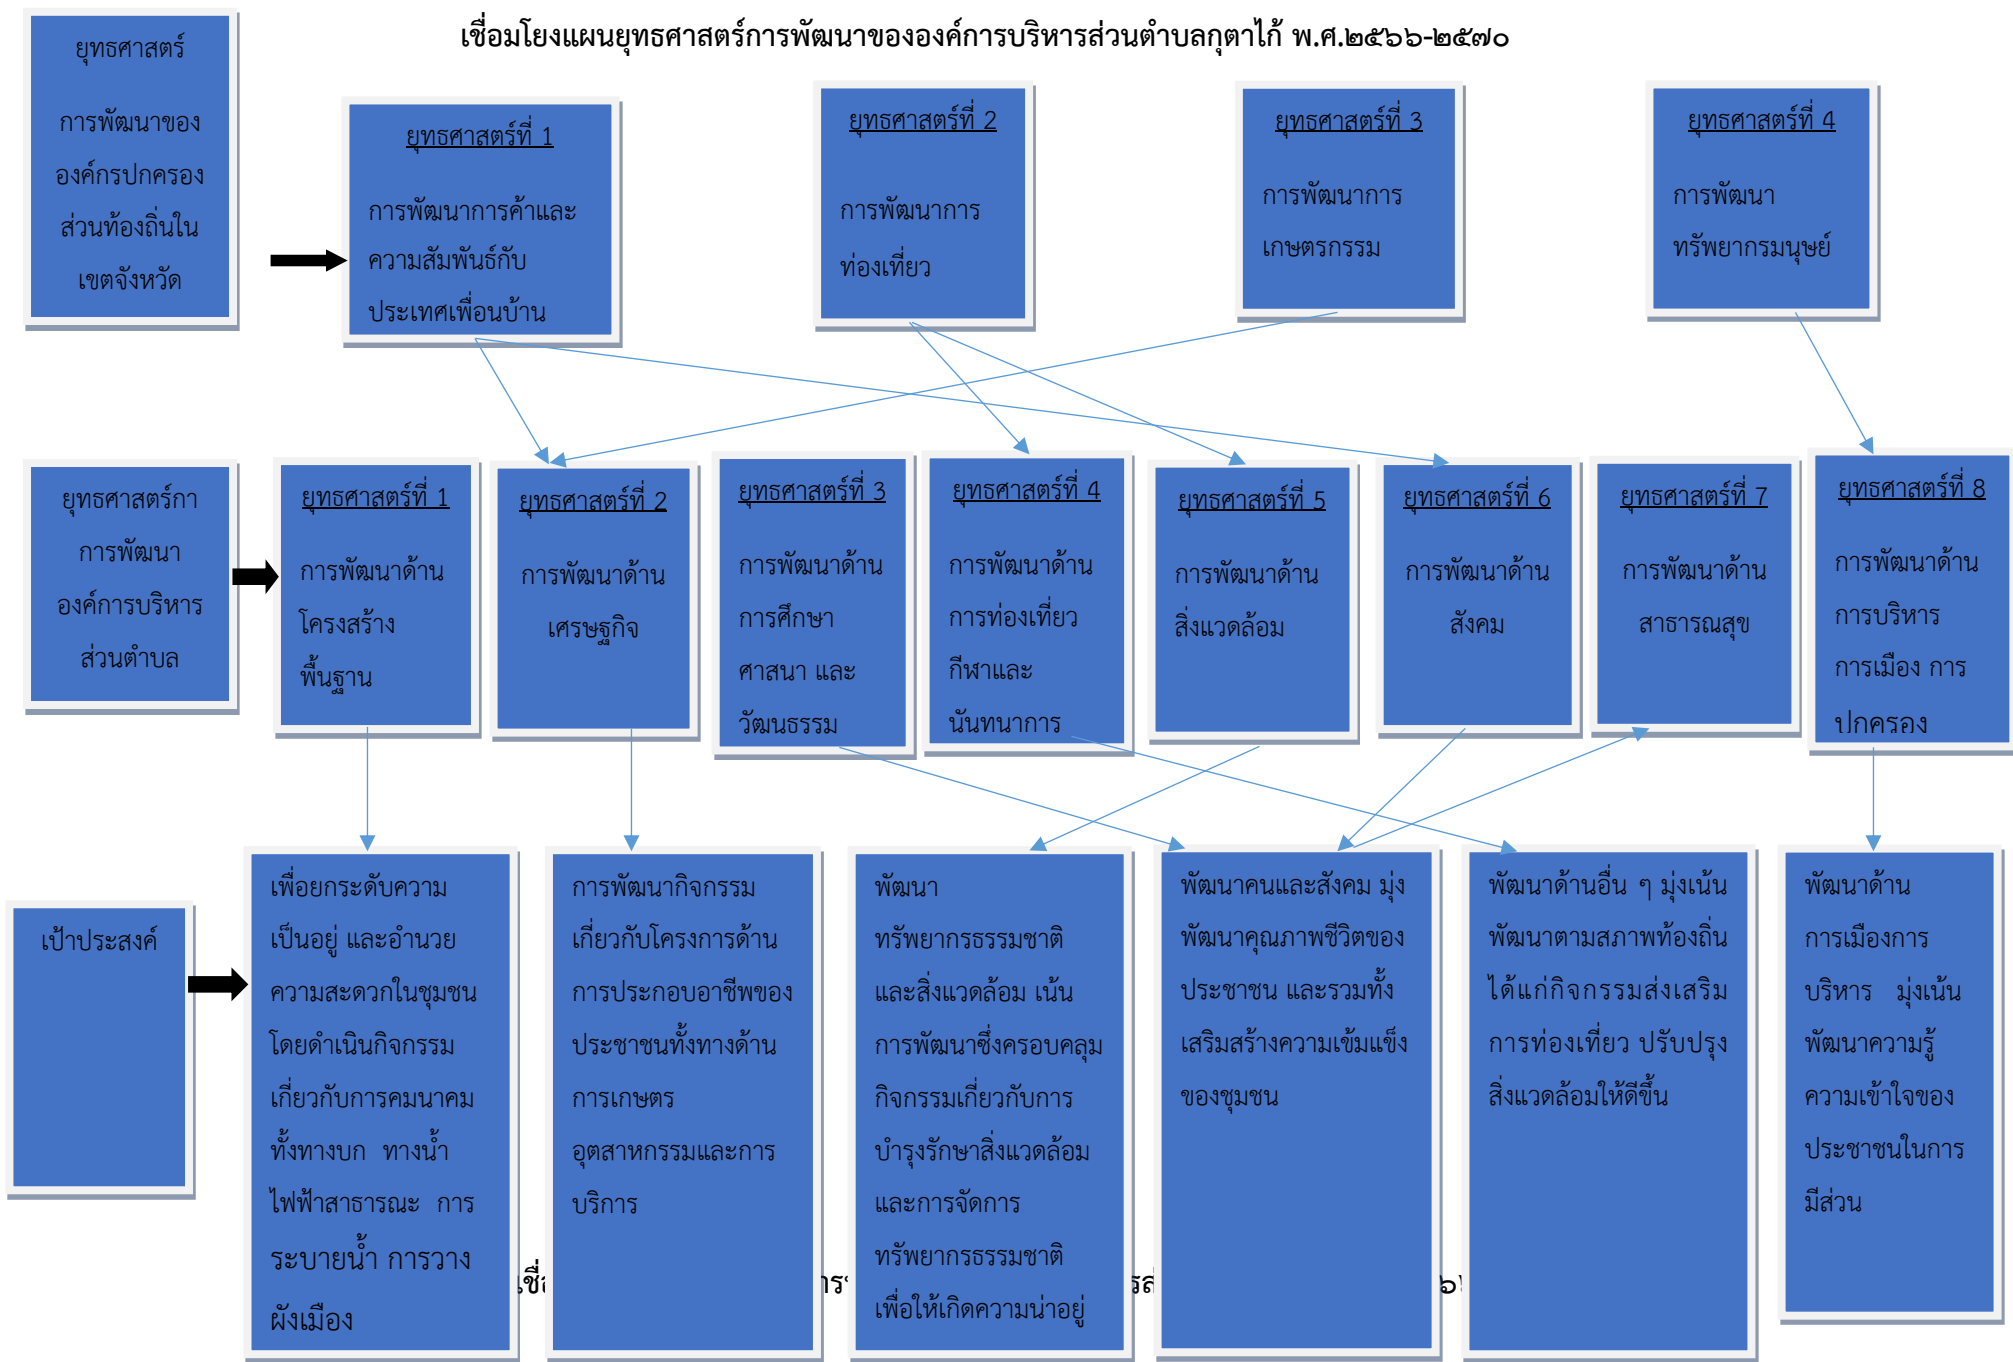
เชื่อมโยงแผนยุทธศาสตร์การพัฒนาขององค์การบริหารส่วนตำบลกุดาไก้ พ.ศ.๒๕๖๖-๒๕๗๐

ยุทธศาสตร์การพัฒนาขององค์กรปกครองส่วนท้องถิ่นในเขตจังหวัด

ยุทธศาสตร์ที่ 1
การพัฒนาการค้าและความสัมพันธ์กับประเทศเพื่อนบ้าน

ยุทธศาสตร์ที่ 2
การพัฒนาการท่องเที่ยว

ยุทธศาสตร์ที่ 3
การพัฒนาการเกษตรกรรม

ยุทธศาสตร์ที่ 4
การพัฒนาทรัพยากรมนุษย์

ยุทธศาสตร์การพัฒนาองค์การบริหารส่วนตำบล

ยุทธศาสตร์ที่ 1
การพัฒนาด้านโครงสร้างพื้นฐาน

ยุทธศาสตร์ที่ 2
การพัฒนาด้านเศรษฐกิจ

ยุทธศาสตร์ที่ 3
การพัฒนาด้านการศึกษา ศาสนา และวัฒนธรรม

ยุทธศาสตร์ที่ 4
การพัฒนาด้านการท่องเที่ยว กีฬาและนันทนาการ

ยุทธศาสตร์ที่ 5
การพัฒนาด้านสิ่งแวดล้อม

ยุทธศาสตร์ที่ 6
การพัฒนาด้านสังคม

ยุทธศาสตร์ที่ 7
การพัฒนาด้านสาธารณสุข

ยุทธศาสตร์ที่ 8
การพัฒนาด้านการบริหารการเมือง การปกครอง

เป้าประสงค์

เพื่อยกระดับความเป็นอยู่ และอำนวยความสะดวกในชุมชน โดยดำเนินกิจกรรมเกี่ยวกับการคมนาคม ทั้งทางบก ทางน้ำ ไฟฟ้าสาธารณะ การระบายน้ำ การวางผังเมือง

การพัฒนากิจกรรมเกี่ยวกับโครงการด้านการประกอบอาชีพของประชาชนทั้งทางด้านการเกษตร อุตสาหกรรมและการบริการ

พัฒนาทรัพยากรธรรมชาติและสิ่งแวดล้อม เน้นการพัฒนาซึ่งครอบคลุมกิจกรรมเกี่ยวกับการบำรุงรักษาสิ่งแวดล้อม และการจัดการทรัพยากรธรรมชาติ เพื่อให้เกิดความน่าอยู่

พัฒนาคนและสังคม มุ่งพัฒนาคุณภาพชีวิตของประชาชน และรวมทั้งเสริมสร้างความเข้มแข็งของชุมชน

พัฒนาด้านอื่น ๆ มุ่งเน้นพัฒนาตามสภาพท้องถิ่น ได้แก่กิจกรรมส่งเสริมการท่องเที่ยว ปรับปรุงสิ่งแวดล้อมให้ดีขึ้น

พัฒนาด้านการเมืองการบริหาร มุ่งเน้นพัฒนาความรู้ความเข้าใจของประชาชนในการมีส่วน